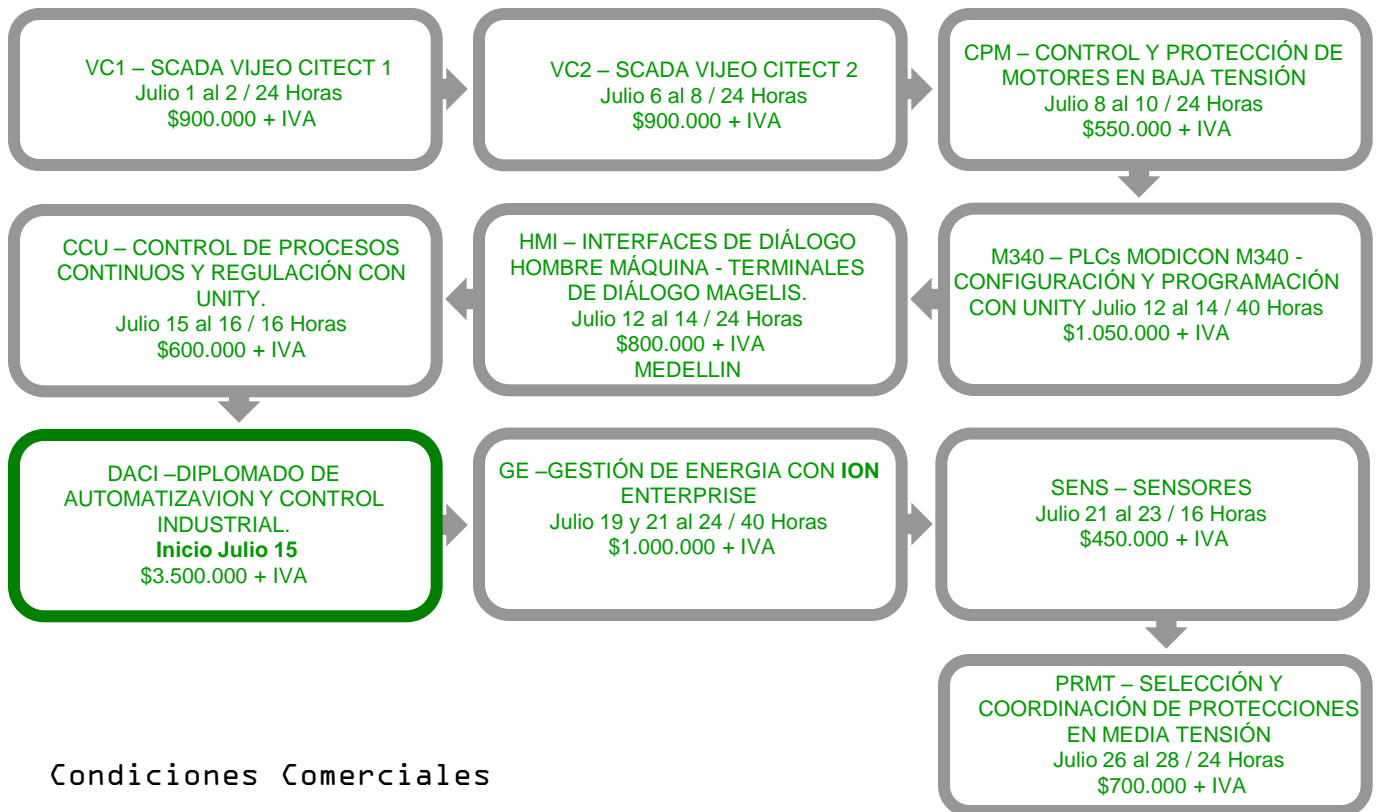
VC1 – SCADA VIJEO CITECT 1
Julio 1 al 2 / 24 Horas
$900.000 + IVA

VC2 – SCADA VIJEO CITECT 2
Julio 6 al 8 / 24 Horas
$900.000 + IVA

CPM – CONTROL Y PROTECCIÓN DE MOTORES EN BAJA TENSIÓN
Julio 8 al 10 / 24 Horas
$550.000 + IVA

M340 – PLCs MODICON M340 - CONFIGURACIÓN Y PROGRAMACIÓN CON UNITY Julio 12 al 14 / 40 Horas
$1.050.000 + IVA

HMI – INTERFACES DE DIÁLOGO HOMBRE MÁQUINA - TERMINALES DE DIÁLOGO MAGELIS.
Julio 12 al 14 / 24 Horas
$800.000 + IVA
MEDELLIN

CCU – CONTROL DE PROCESOS CONTINUOS Y REGULACIÓN CON UNITY.
Julio 15 al 16 / 16 Horas
$600.000 + IVA

DACI –DIPLOMADO DE AUTOMATIZAVION Y CONTROL INDUSTRIAL.
Inicio Julio 15
$3.500.000 + IVA

GE –GESTIÓN DE ENERGIA CON ION ENTERPRISE
Julio 19 y 21 al 24 / 40 Horas
$1.000.000 + IVA

SENS – SENSORES
Julio 21 al 23 / 16 Horas
$450.000 + IVA

PRMT – SELECCIÓN Y COORDINACIÓN DE PROTECCIONES EN MEDIA TENSIÓN
Julio 26 al 28 / 24 Horas
$700.000 + IVA

Condiciones Comerciales